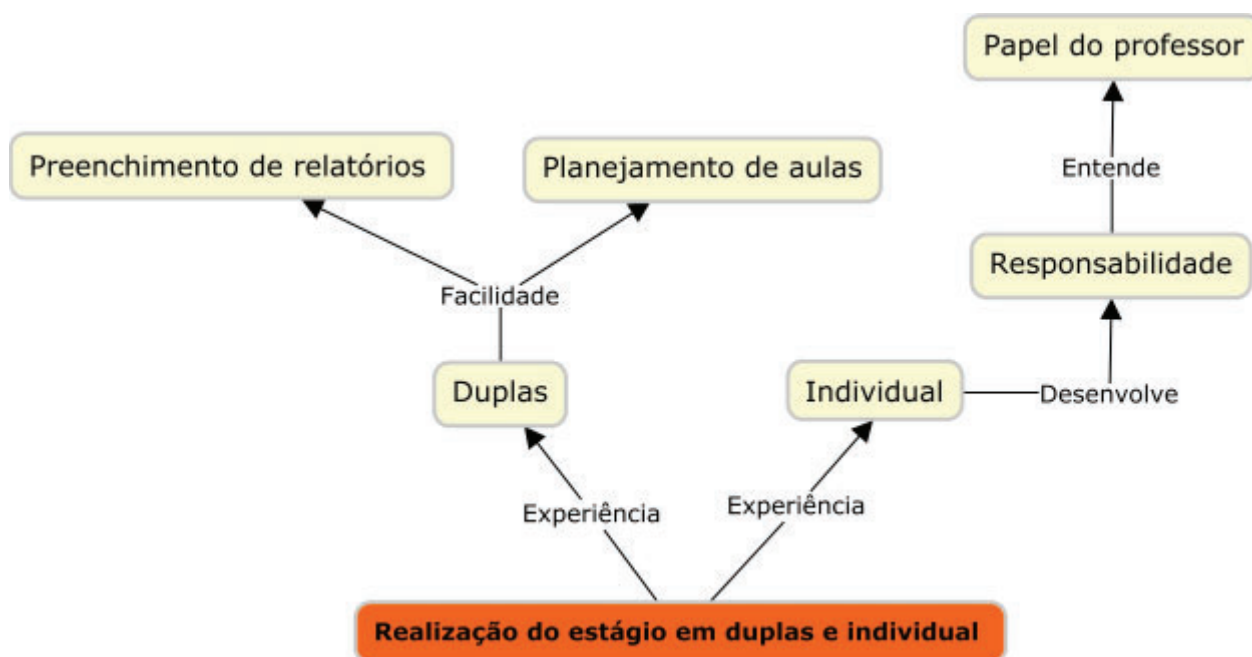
Papel do professor

Entende

Preenchimento de relatórios

Planejamento de aulas

Responsabilidade

Facilidade

Duplas

Individual

Desenvolve

Experiência

Experiência

Realização do estágio em duplas e individual